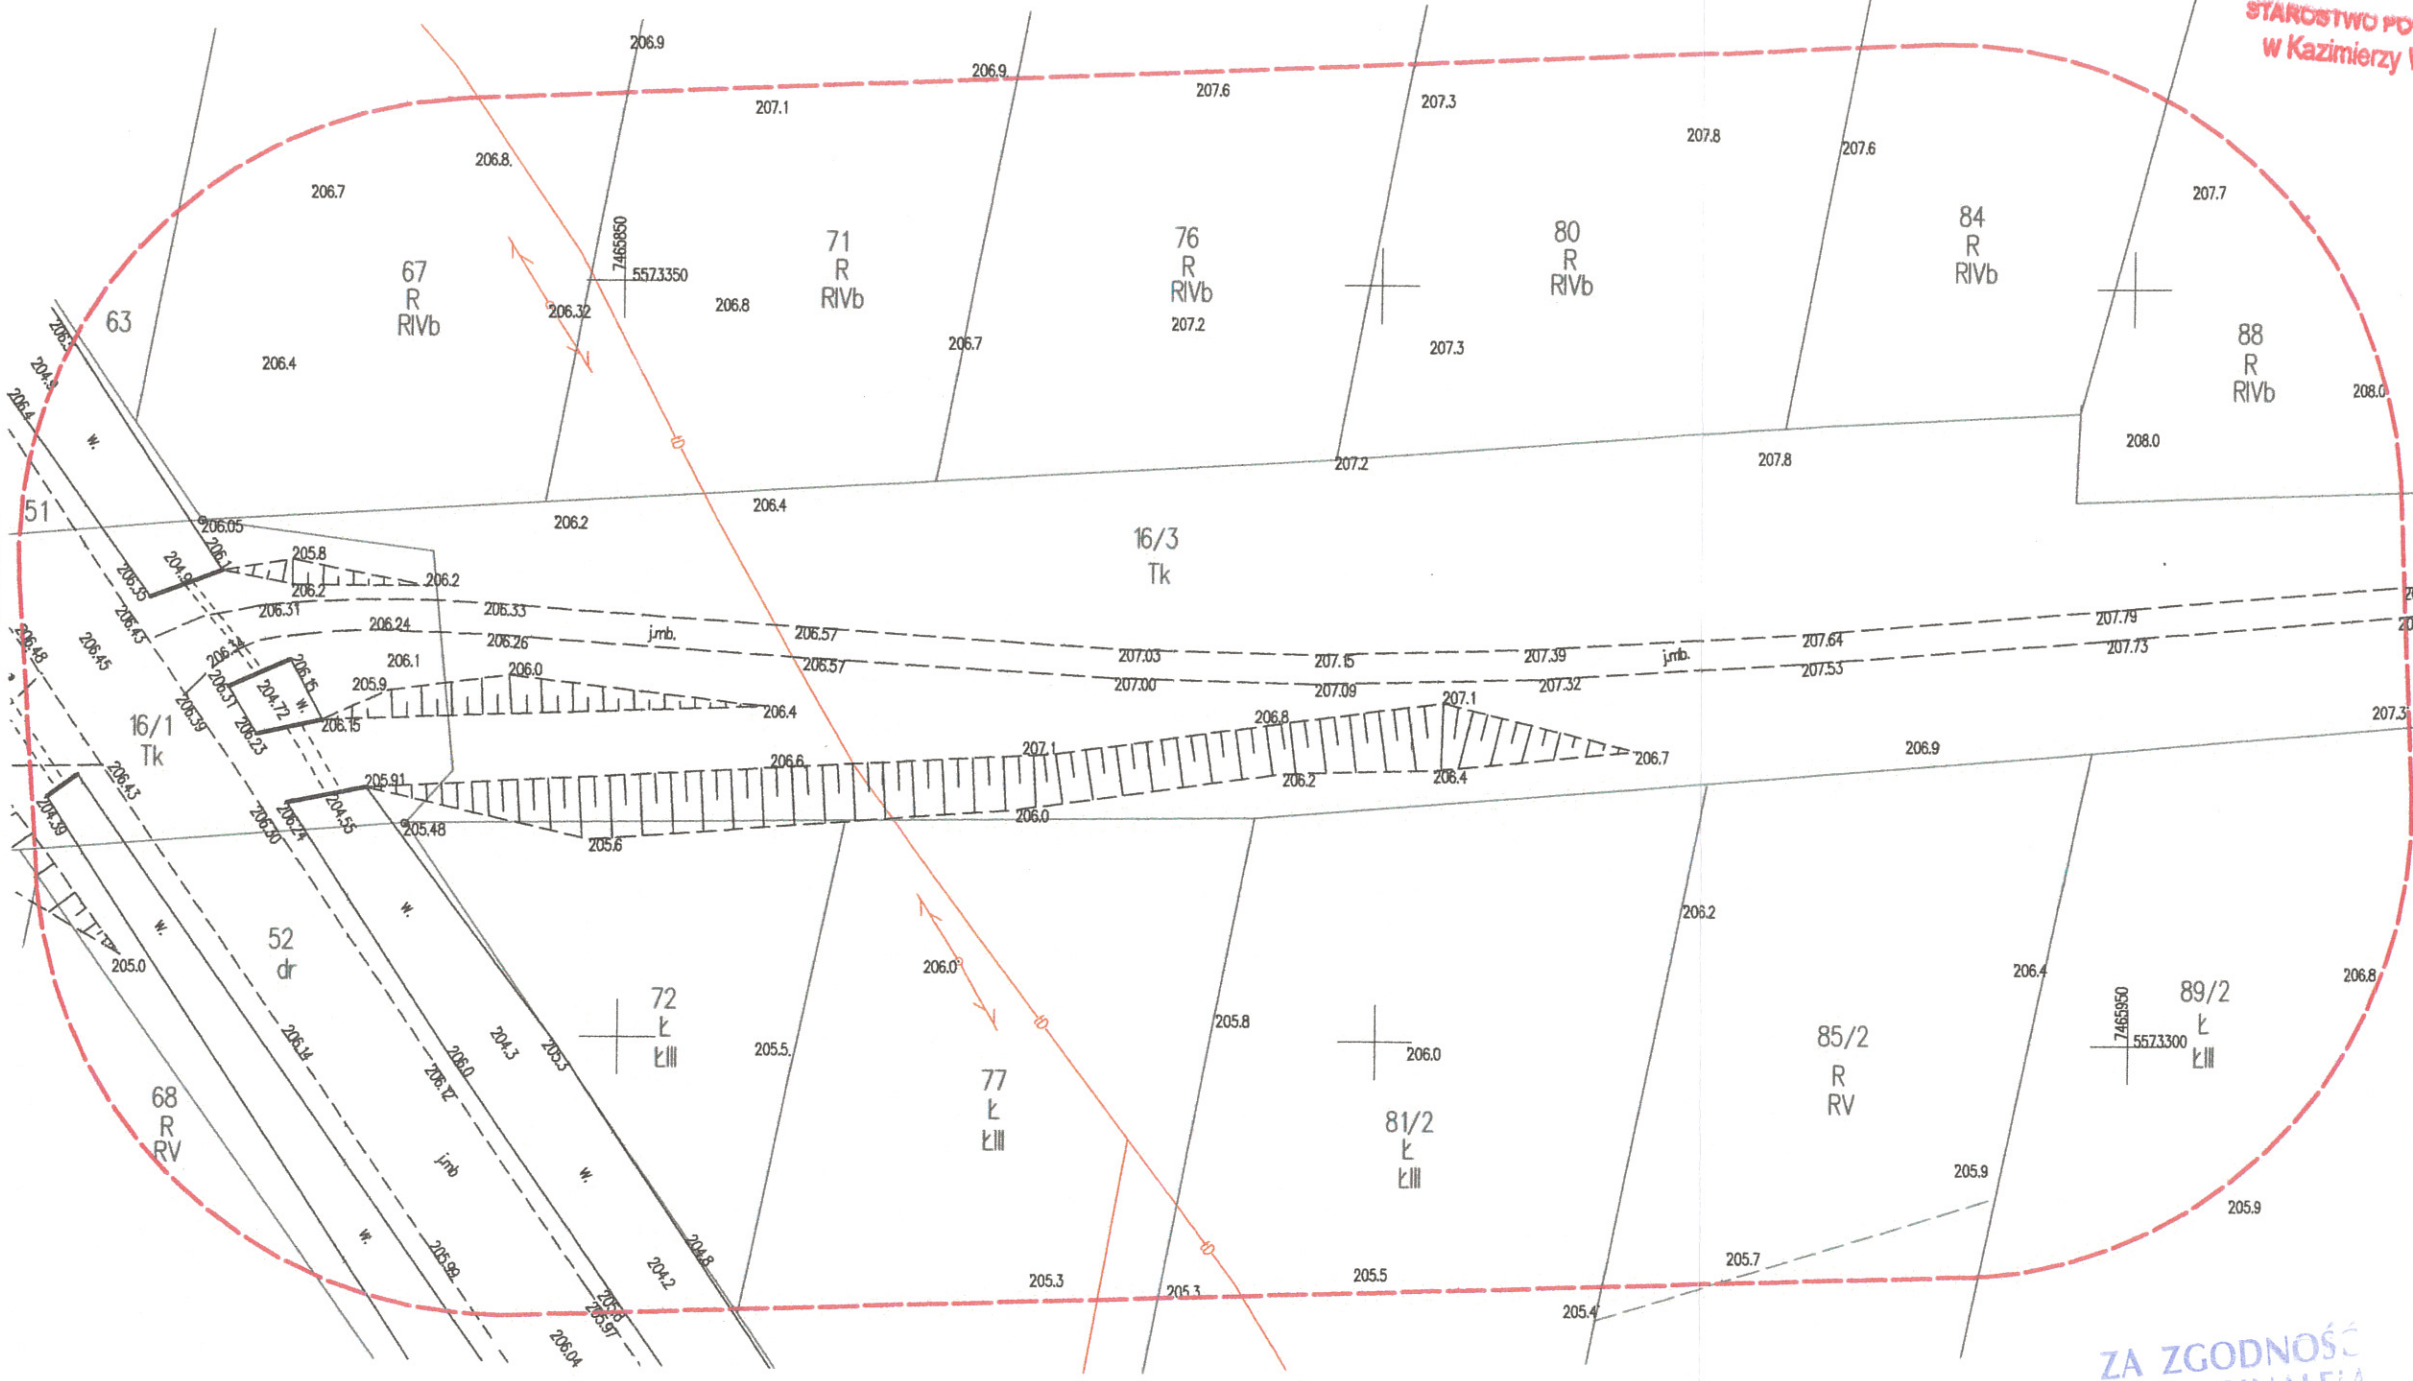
STAROSTWO PO
w Kazimierzy

206.9
206.9
207.6
207.3
207.1
207.8
207.6
207.7
206.8
206.7
7465850
5573350
71
R
RIVb
76
R
RIVb
80
R
RIVb
84
R
RIVb
67
R
RIVb
63
206.32
206.8
207.2
207.3
88
R
RIVb
206.4
206.7
208.0
208.0
207.2
207.8
206.4
51
206.2
206.05
16/3
Tk
205.8
206.2
206.2
206.31
206.33
206.57
207.79
206.24
206.26
j.mb.
207.64
206.57
207.03
207.15
207.39
j.mb.
207.73
206.1
206.0
207.00
207.09
207.32
207.53
205.9
207.1
206.4
206.15
206.8
207.3
16/1
Tk
207.1
206.9
206.6
206.7
205.91
206.2
206.4
206.0
205.48
205.6
206.2
52
dr
205.0
206.0
206.4
206.8
72
Ł
ŁIII
205.8
89/2
Ł
ŁIII
7465950
5573300
206.0
205.5
85/2
R
RV
77
Ł
ŁIII
68
R
RV
81/2
Ł
ŁIII
205.9
205.9
205.7
205.3
205.3
205.5
205.4
w.
w.
w.
w.
w.
j.mb
204.3
205.3
204.8
204.2
206.0
206.12
206.14
205.92
205.97
206.04
ZA ZGODNOŚĆ